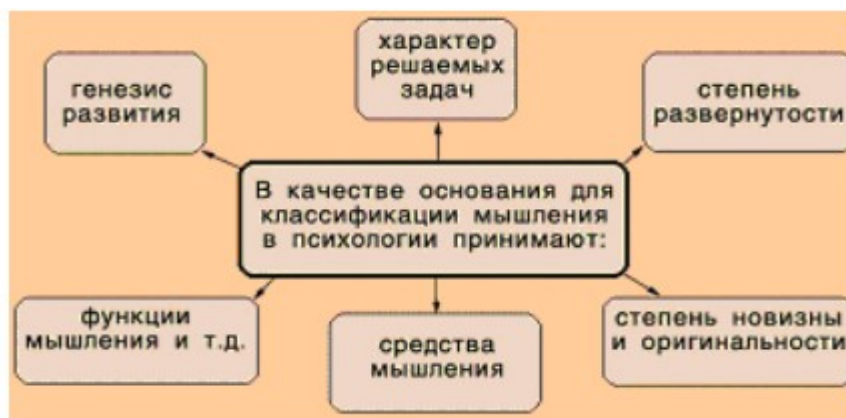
характер решаемых задач

генезис развития

степень развернутости

В качестве основания для классификации мышления в психологии принимают:

функции мышления и т.д.

средства мышления

степень новизны и оригинальности